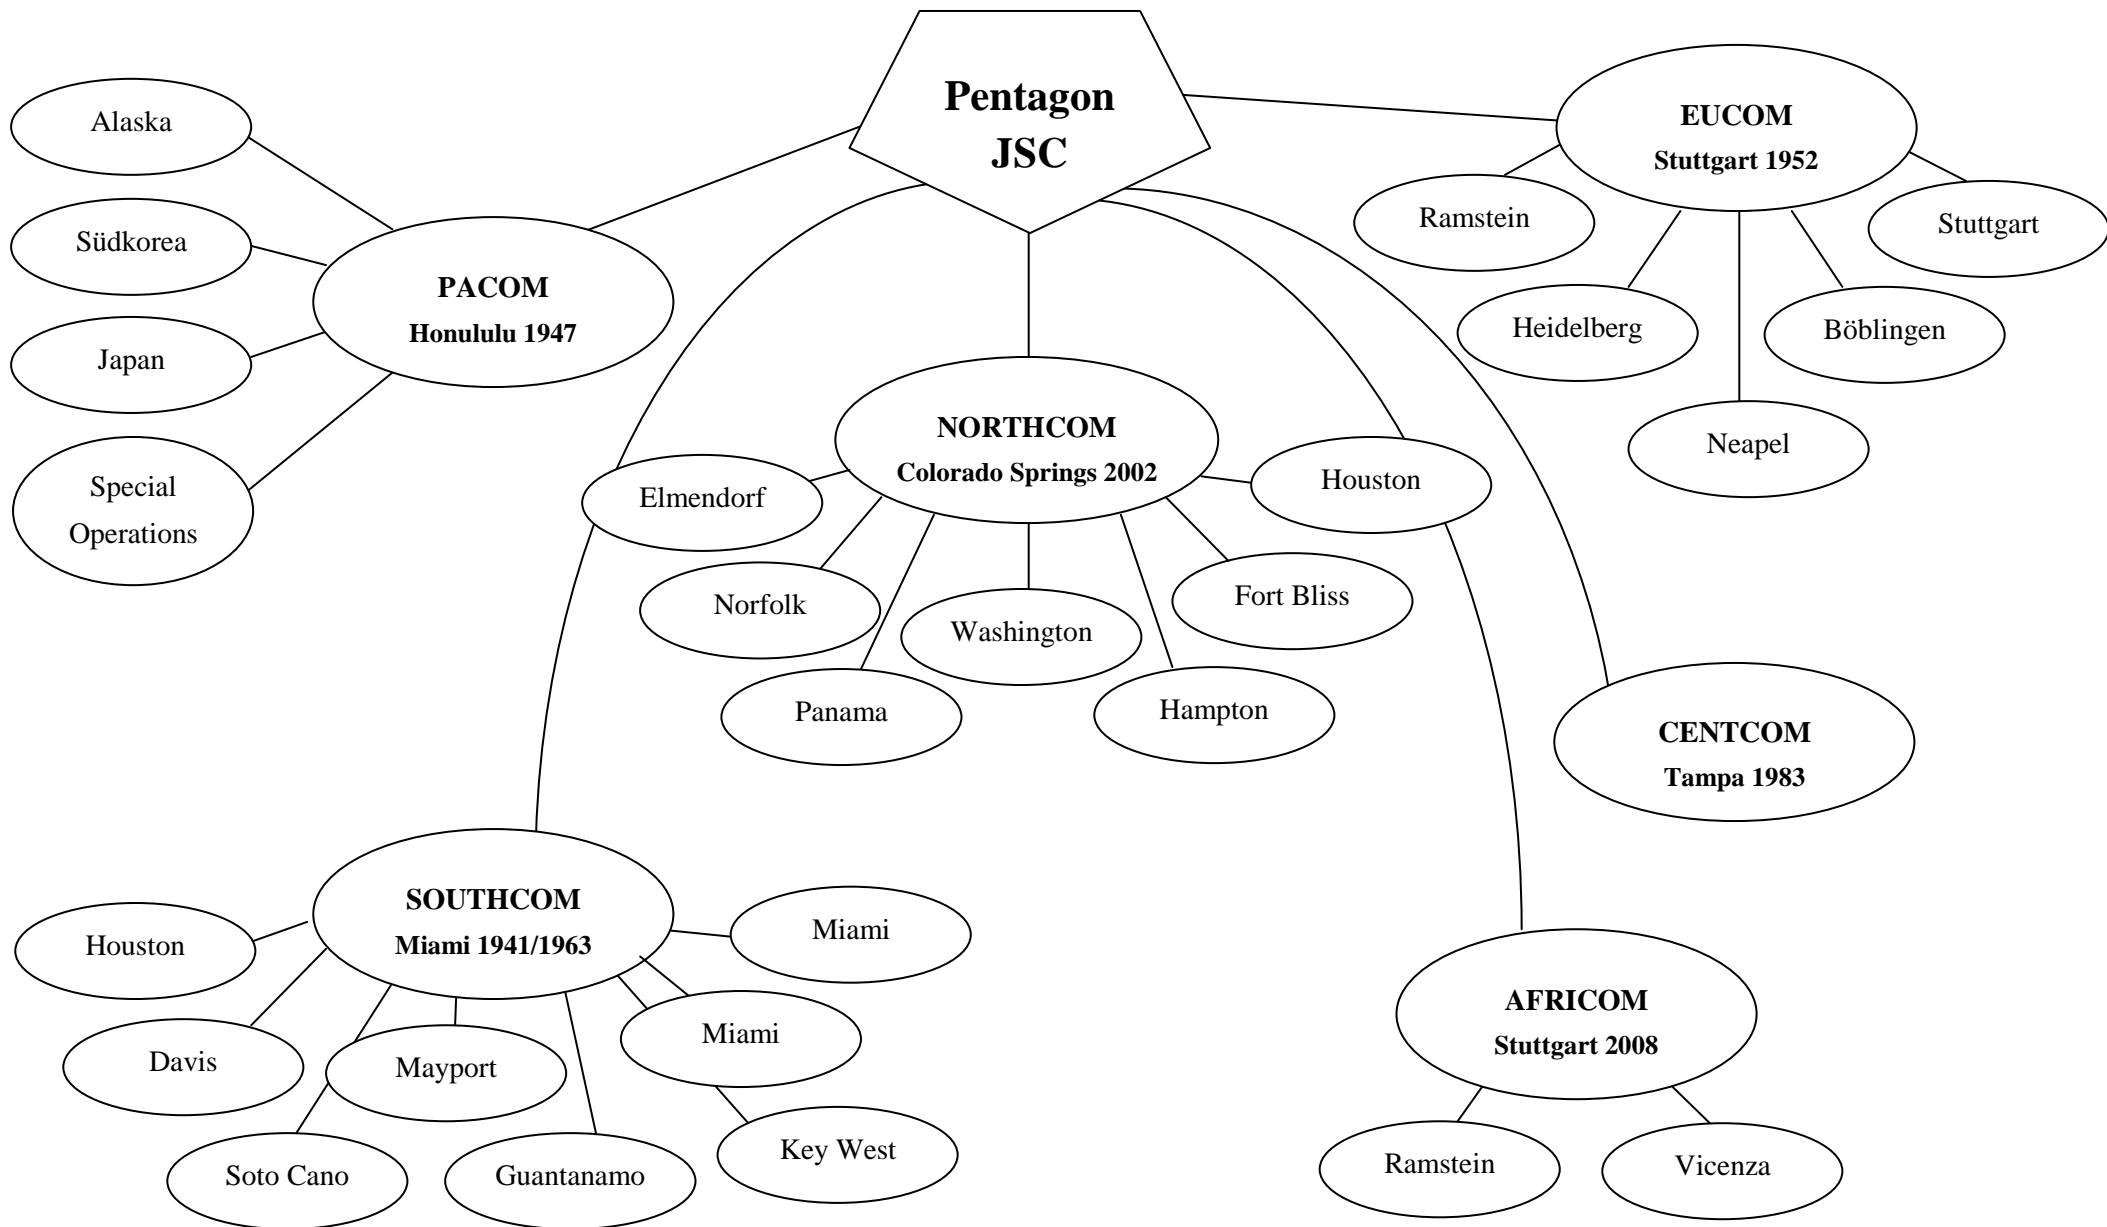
Pentagon
JSC

Alaska

Südkorea

Japan

Special Operations

PACOM
Honululu 1947

EUCOM
Stuttgart 1952

Ramstein

Stuttgart

Heidelberg

Böblingen

Neapel

NORTHCOM
Colorado Springs 2002

Elmendorf

Houston

Norfolk

Washington

Fort Bliss

Panama

Hampton

CENTCOM
Tampa 1983

SOUTHCOM
Miami 1941/1963

Houston

Miami

Davis

Mayport

Miami

Soto Cano

Guantanamo

Key West

AFRICOM
Stuttgart 2008

Ramstein

Vicenza